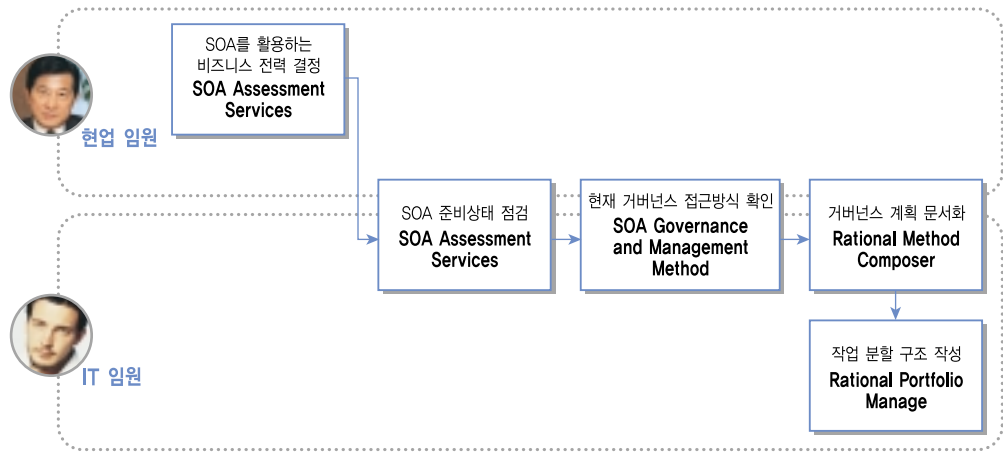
SOA를 활용하는 비즈니스 전력 결정
SOA Assessment Services

현업 임원

SOA 준비상태 점검
SOA Assessment Services

현재 거버넌스 접근방식 확인
SOA Governance and Management Method

거버넌스 계획 문서화
Rational Method Composer

작업 분할 구조 작성
Rational Portfolio Manage

IT 임원